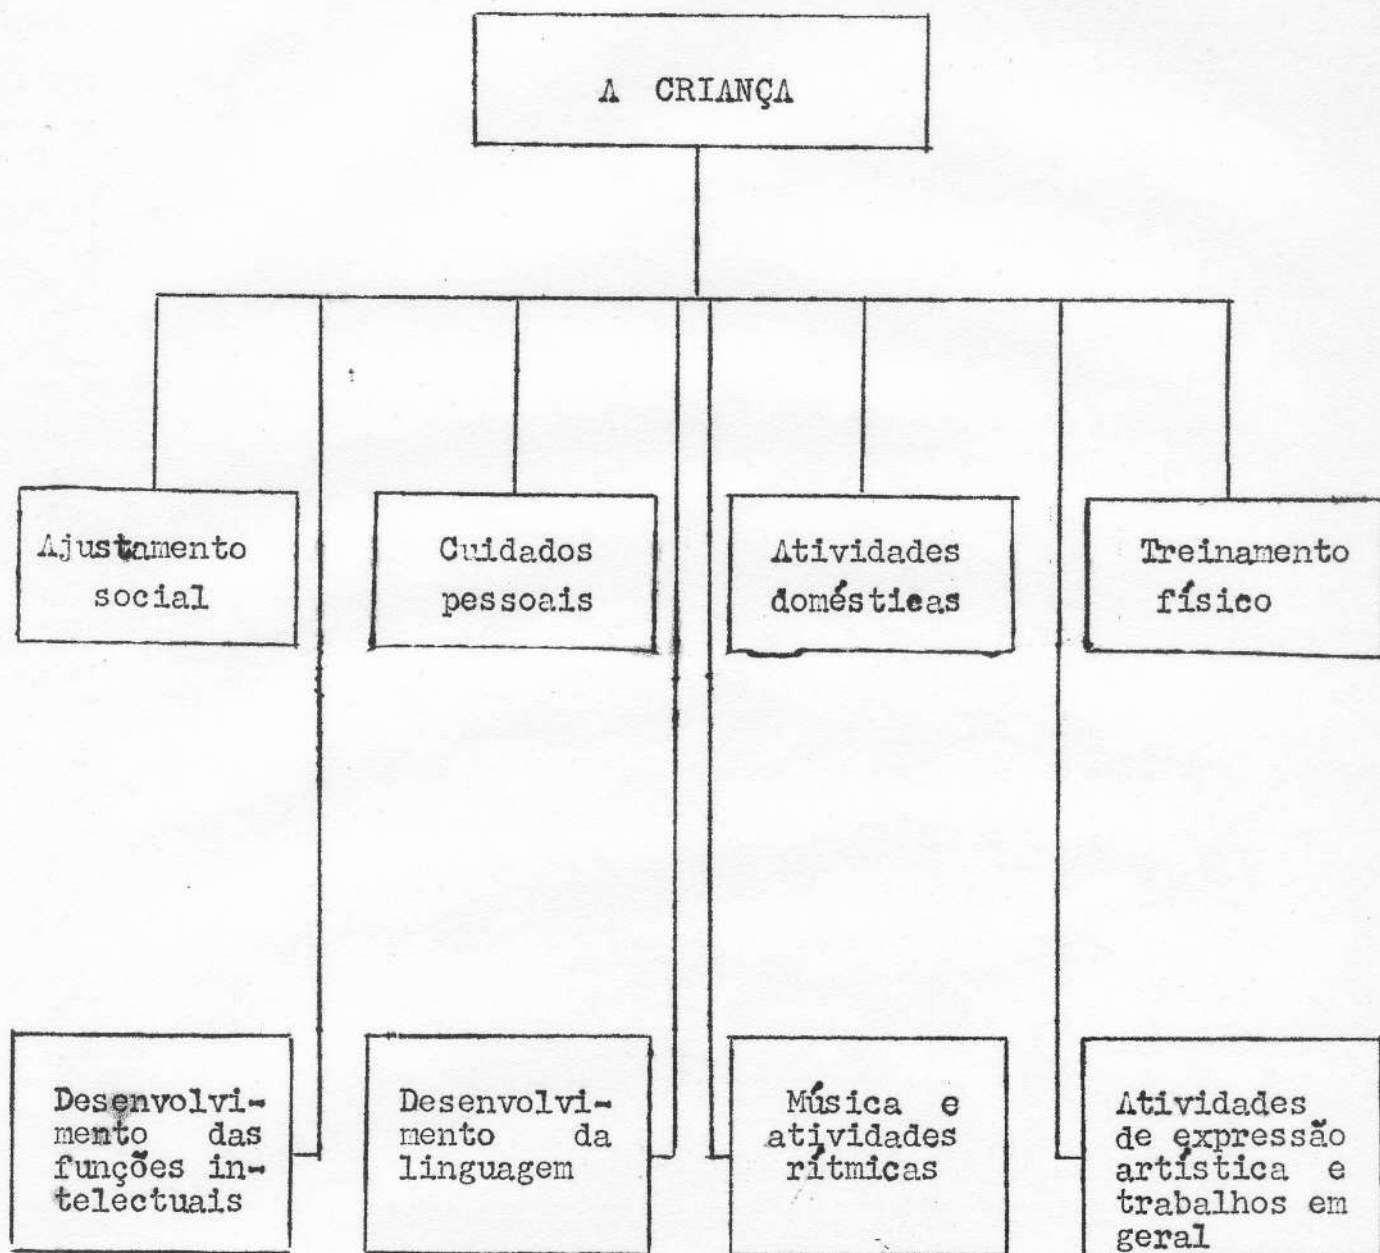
A CRIANÇA

Ajustamento social

Cuidados pessoais

Atividades domésticas

Treinamento físico

Desenvolvimento das funções intelectuais

Desenvolvimento da linguagem

Música e atividades rítmicas

Atividades de expressão artística e trabalhos em geral